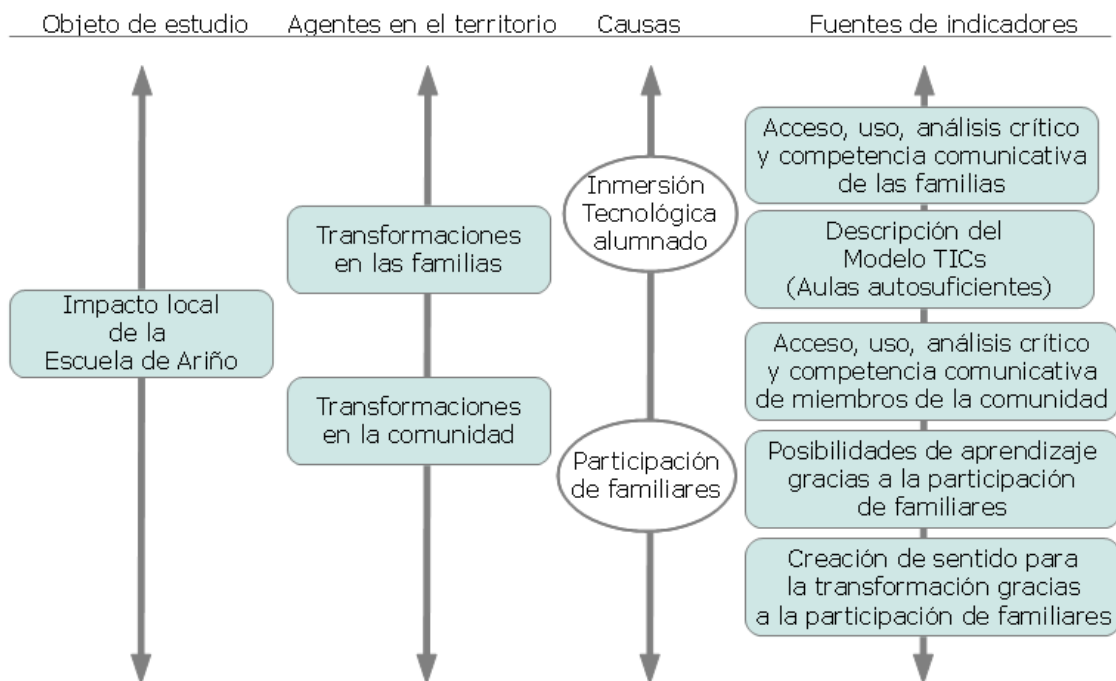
Objeto de estudio

Agentes en el territorio

Causas

Fuentes de indicadores

Impacto local de la Escuela de Ariño

Transformaciones en las familias

Transformaciones en la comunidad

Inmersión Tecnológica alumnado

Participación de familiares

Acceso, uso, análisis crítico y competencia comunicativa de las familias

Descripción del Modelo TICs (Aulas autosuficientes)

Acceso, uso, análisis crítico y competencia comunicativa de miembros de la comunidad

Posibilidades de aprendizaje gracias a la participación de familiares

Creación de sentido para la transformación gracias a la participación de familiares